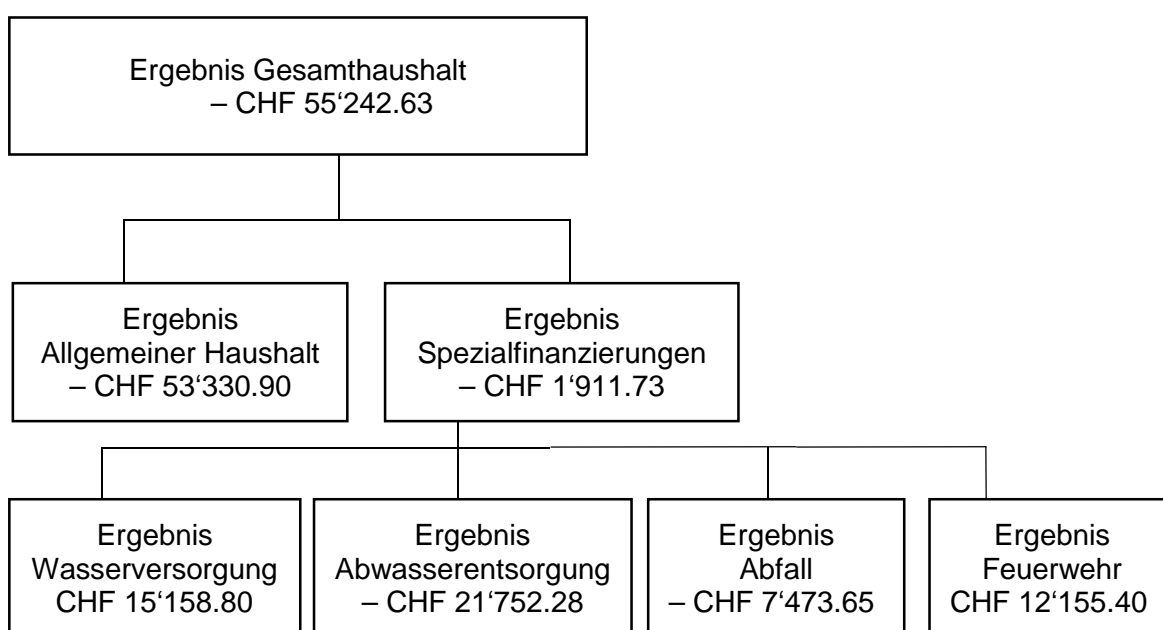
Ergebnis Gesamthaushalt
– CHF 55‘242.63

Ergebnis
Allgemeiner Haushalt
– CHF 53‘330.90

Ergebnis
Spezialfinanzierungen
– CHF 1‘911.73

Ergebnis
Wasserversorgung
CHF 15‘158.80

Ergebnis
Abwasserentsorgung
– CHF 21‘752.28

Ergebnis
Abfall
– CHF 7‘473.65

Ergebnis
Feuerwehr
CHF 12‘155.40